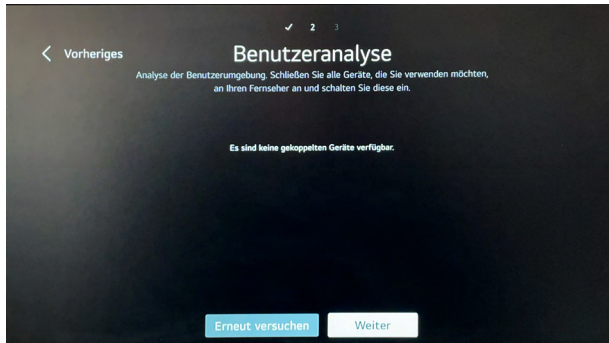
✓ 2 3

Vorheriges

Benutzeranalyse

Analyse der Benutzerumgebung. Schließen Sie alle Geräte, die Sie verwenden möchten, an Ihren Fernseher an und schalten Sie diese ein.

Es sind keine gekoppelten Geräte verfügbar.

Erneut versuchen

Weiter